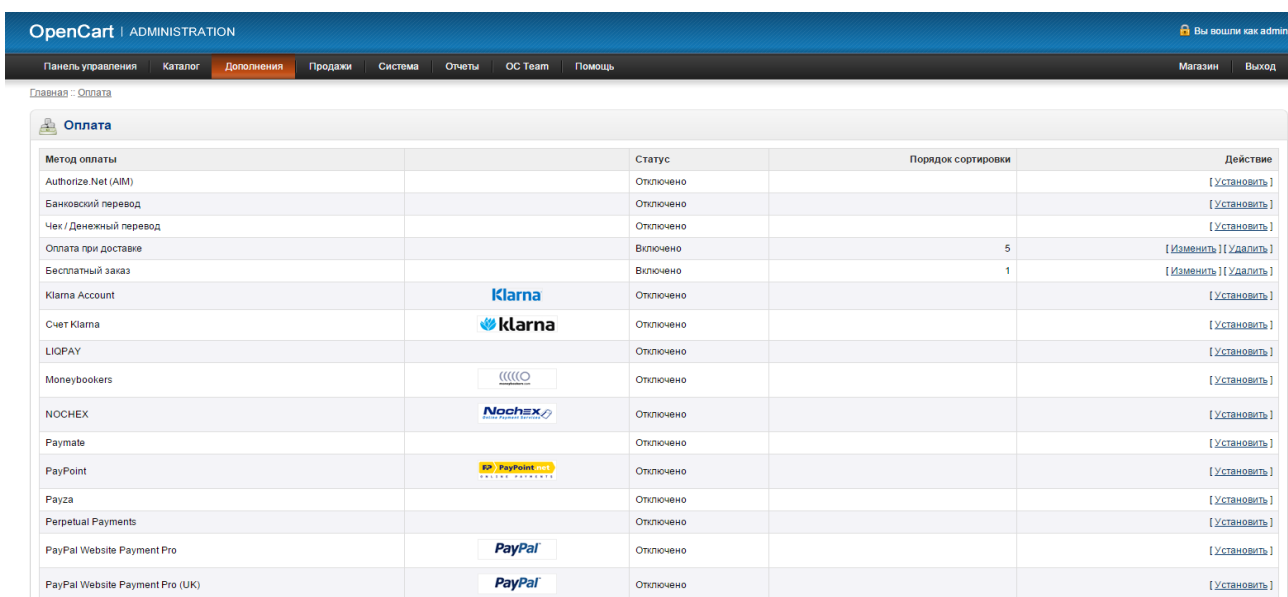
OpenCart | ADMINISTRATION

Вы вошли как admin

Панель управления Каталог Дополнения Продажи Система Отчеты OC Team Помощь

Магазин Выход

Главная :: Оплата

Оплата

| Метод оплаты | | Статус | Порядок сортировки | Действие |
|---|---|---|---|---|
| Authorize.Net (AIM) | | Отключено | | [ Установить ] |
| Банковский перевод | | Отключено | | [ Установить ] |
| Чек / Денежный перевод | | Отключено | | [ Установить ] |
| Оплата при доставке | | Включено | 5 | [ Изменить ] [ Удалить ] |
| Бесплатный заказ | | Включено | 1 | [ Изменить ] [ Удалить ] |
| Klarna Account | Klarna | Отключено | | [ Установить ] |
| Счет Klarna | klarna | Отключено | | [ Установить ] |
| LIQPAY | | Отключено | | [ Установить ] |
| Moneybookers | | Отключено | | [ Установить ] |
| NOCHEX | Nochex Online Payment Services | Отключено | | [ Установить ] |
| Paymate | | Отключено | | [ Установить ] |
| PayPoint | PayPoint.net ONLINE PAYMENTS | Отключено | | [ Установить ] |
| Payza | | Отключено | | [ Установить ] |
| Perpetual Payments | | Отключено | | [ Установить ] |
| PayPal Website Payment Pro | PayPal | Отключено | | [ Установить ] |
| PayPal Website Payment Pro (UK) | PayPal | Отключено | | [ Установить ] |